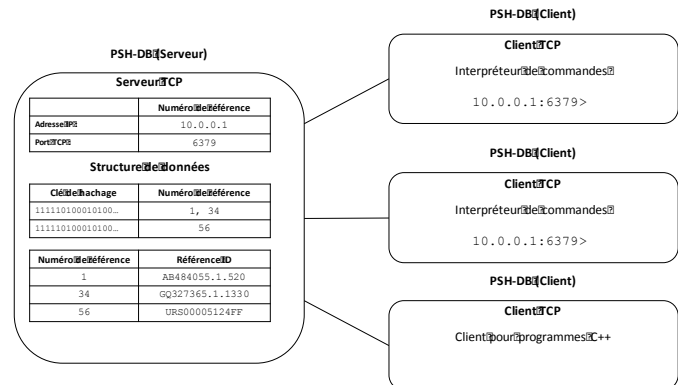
PSH-DB (Serveur)

Serveur TCP

| | Numéro de référence |
|---|---|
| Adresse IP | 10.0.0.1 |
| Port TCP | 6379 |

Structure de données

| Clé de hachage | Numéro de référence |
|---|---|
| 111110100010100… | 1, 34 |
| 111110100010100… | 56 |

| Numéro de référence | Référence ID |
|---|---|
| 1 | AB484055.1.520 |
| 34 | GQ327365.1.1330 |
| 56 | URS00005124FF |

PSH-DB (Client)

Client TCP

Interpréteur de commandes

10.0.0.1:6379>

PSH-DB (Client)

Client TCP

Interpréteur de commandes

10.0.0.1:6379>

PSH-DB (Client)

Client TCP

Client pour programmes C++